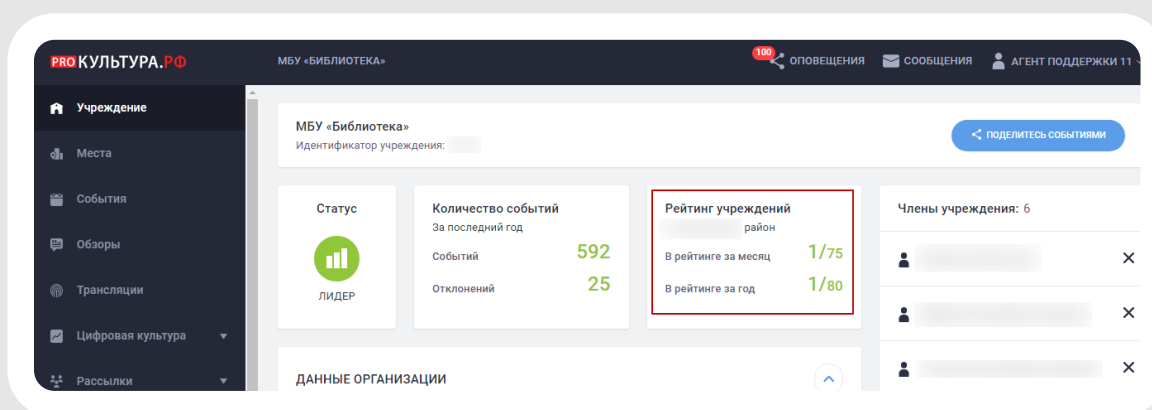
PRO КУЛЬТУРА.РФ

МБУ «БИБЛИОТЕКА»

100 ОПОВЕЩЕНИЯ

СООБЩЕНИЯ

АГЕНТ ПОДДЕРЖКИ 11

Учреждение

Места

События

Обзоры

Трансляции

Цифровая культура

Рассылки

МБУ «Библиотека»
Идентификатор учреждения: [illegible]

ПОДЕЛИТЕСЬ СОБЫТИЯМИ

Статус

ЛИДЕР

Количество событий
За последний год

Событий 592

Отклонений 25

Рейтинг учреждений
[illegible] район

В рейтинге за месяц 1/75

В рейтинге за год 1/80

Члены учреждения: 6

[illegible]

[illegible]

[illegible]

ДАННЫЕ ОРГАНИЗАЦИИ